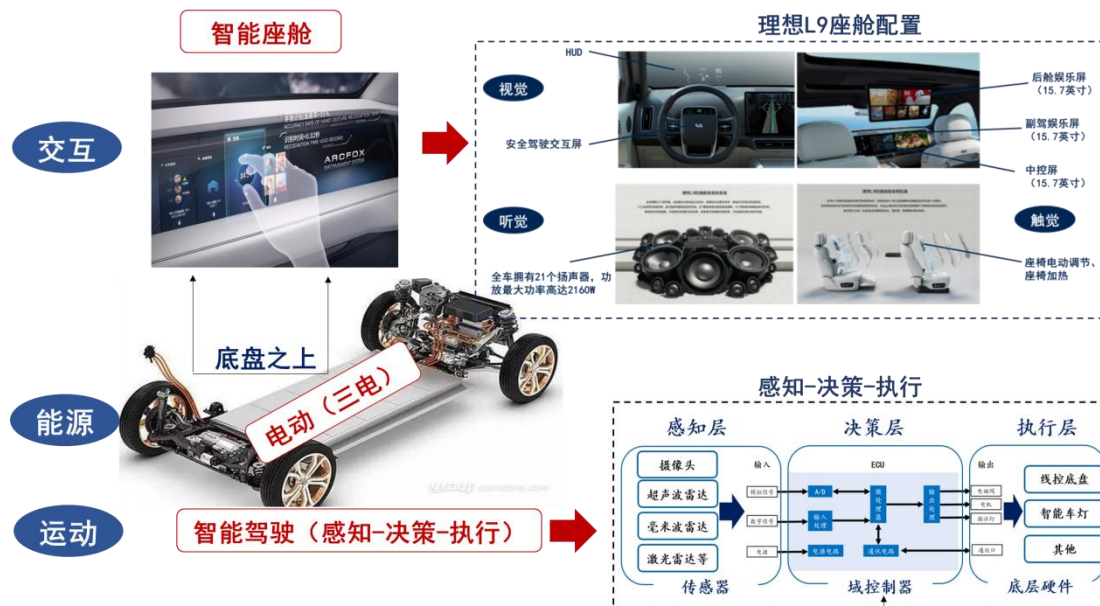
智能座舱

交互

ARCFOX

底盘之上

电动（三电）

能源

运动

智能驾驶（感知-决策-执行）

理想L9座舱配置

HUD

视觉

安全驾驶交互屏

后舱娱乐屏（15.7英寸）

副驾娱乐屏（15.7英寸）

中控屏（15.7英寸）

听觉

全车拥有21个扬声器，功放最大功率高达2160W

触觉

座椅电动调节、座椅加热

感知-决策-执行

感知层

决策层

执行层

摄像头

超声波雷达

毫米波雷达

激光雷达等

输入

ECU

输出

A/D

输入处理

电源电路

通讯电路

输出处理

线控底盘

智能车灯

其他

传感器

域控制器

底层硬件